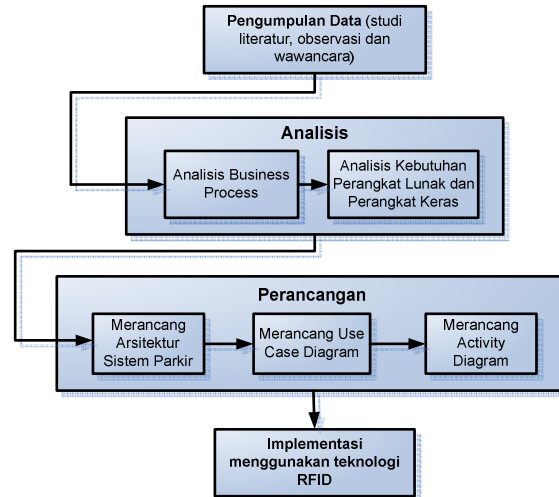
**Pengumpulan Data** (studi literatur, observasi dan wawancara)

**Analisis**

Analisis Business Process

Analisis Kebutuhan Perangkat Lunak dan Perangkat Keras

**Perancangan**

Merancang Arsitektur Sistem Parkir

Merancang Use Case Diagram

Merancang Activity Diagram

**Implementasi menggunakan teknologi RFID**